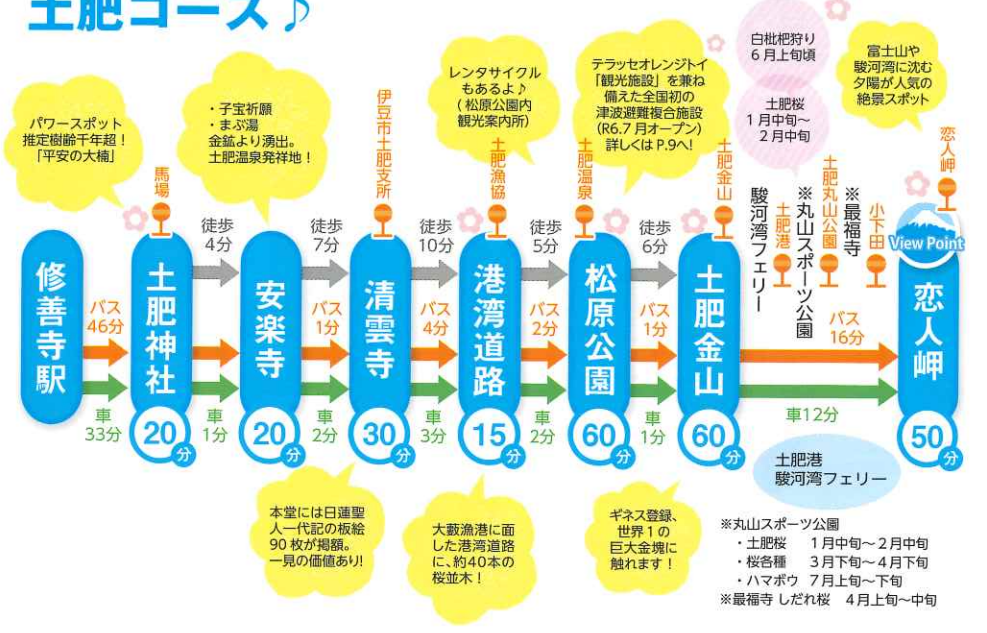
土肥コース♪

パワースポット推定樹齢千年超！「平安の大楠」

・子宝祈願
・まぶ湯
金鉱より湧出。土肥温泉発祥地！

伊豆市土肥支所

レンタサイクルもあるよ♪（松原公園内観光案内所）

テラッセオレンジトイ「観光施設」を兼ね備えた全国初の津波避難複合施設（R6.7月オープン）詳しくはP.9へ！

白枇杷狩り 6月上旬頃

土肥桜 1月中旬～2月中旬

富士山や駿河湾に沈む夕陽が人気の絶景スポット

馬場　土肥漁協　土肥温泉　土肥金山　土肥丸山公園　恋人岬

徒歩4分　徒歩7分　徒歩10分　徒歩5分　徒歩6分

※丸山スポーツ公園
土肥港 駿河湾フェリー
※最福寺
小下田

View Point

修善寺駅　土肥神社　安楽寺　清雲寺　港湾道路　松原公園　土肥金山　恋人岬

バス46分　バス1分　バス1分　バス4分　バス2分　バス1分　バス16分
車33分　車1分　車2分　車3分　車2分　車1分　車12分

20分　20分　30分　15分　60分　60分　50分

土肥港 駿河湾フェリー

本堂には日蓮聖人一代記の板絵90枚が掲額。一見の価値あり！

大薮漁港に面した港湾道路に、約40本の桜並木！

ギネス登録、世界１の巨大金塊に触れます！

※丸山スポーツ公園
・土肥桜　1月中旬～2月中旬
・桜各種　3月下旬～4月下旬
・ハマボウ　7月上旬～下旬
※最福寺 しだれ桜　4月上旬～中旬